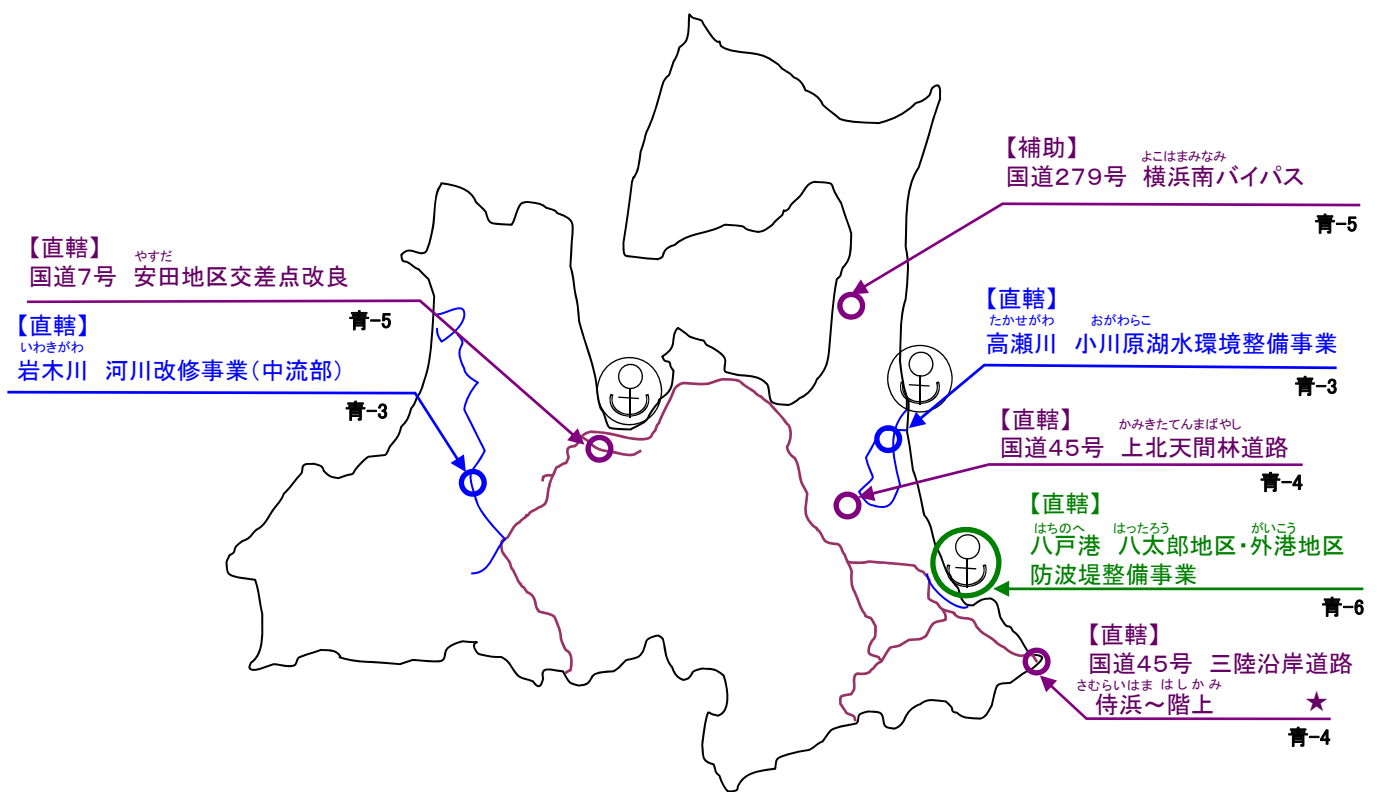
【補助】
国道279号　横浜南バイパス よこはまみなみ
青-5

【直轄】
国道7号　安田地区交差点改良 やすだ
青-5

【直轄】
岩木川　河川改修事業(中流部) いわきがわ
青-3

【直轄】
高瀬川　小川原湖水環境整備事業 たかせがわ おがわらこ
青-3

【直轄】
国道45号　上北天間林道路 かみきたてんまばやし
青-4

【直轄】
八戸港　八太郎地区・外港地区 はちのへ はったろう がいこう
防波堤整備事業
青-6

【直轄】
国道45号　三陸沿岸道路
侍浜～階上 さむらいはま はしかみ
★
青-4